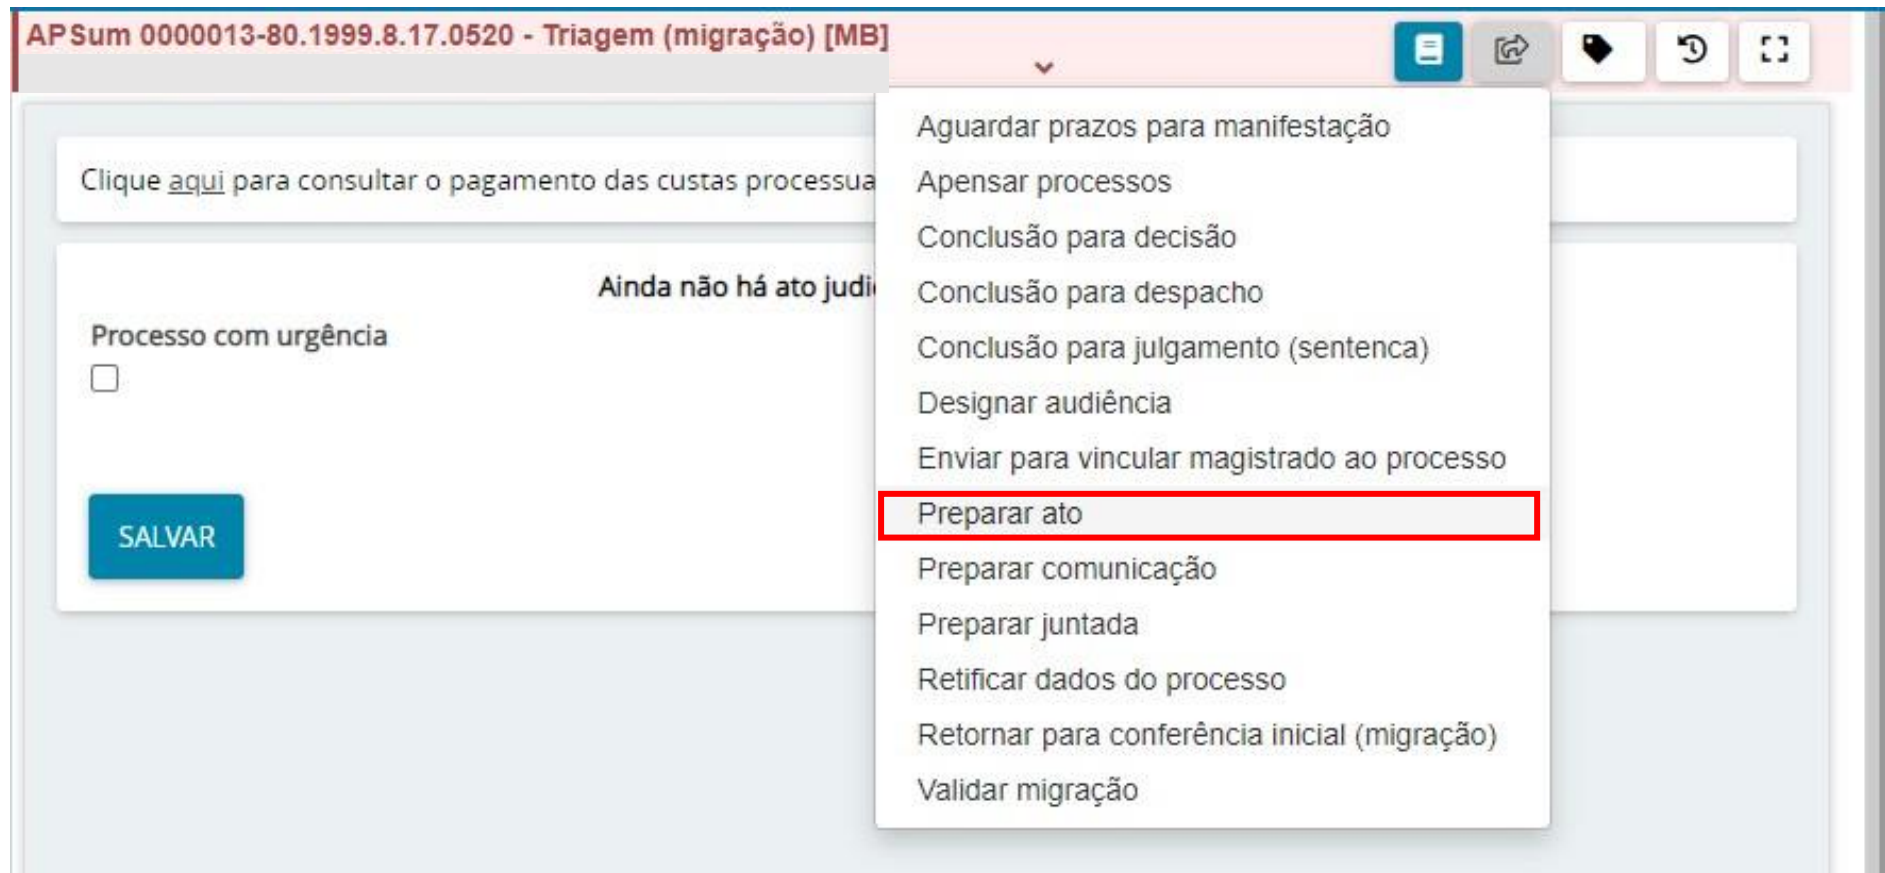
APSum 0000013-80.1999.8.17.0520 - Triagem (migração) [MB]

Clique aqui para consultar o pagamento das custas processua

Ainda não há ato judi

Processo com urgência

SALVAR

Aguardar prazos para manifestação
Apensar processos
Conclusão para decisão
Conclusão para despacho
Conclusão para julgamento (sentenca)
Designar audiência
Enviar para vincular magistrado ao processo
Preparar ato
Preparar comunicação
Preparar juntada
Retificar dados do processo
Retornar para conferência inicial (migração)
Validar migração